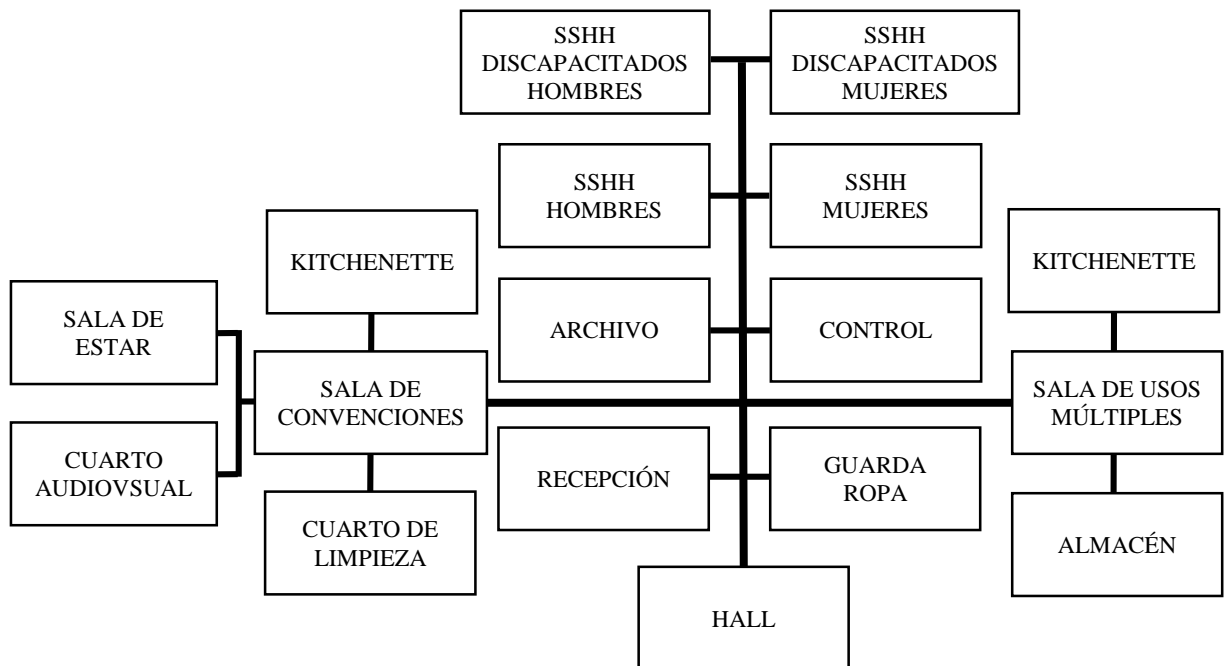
SSHH DISCAPACITADOS HOMBRES

SSHH DISCAPACITADOS MUJERES

SSHH HOMBRES

SSHH MUJERES

KITCHENETTE

KITCHENETTE

SALA DE ESTAR

ARCHIVO

CONTROL

SALA DE CONVENCIONES

SALA DE USOS MÚLTIPLES

CUARTO AUDIOVSUAL

RECEPCIÓN

GUARDA ROPA

CUARTO DE LIMPIEZA

ALMACÉN

HALL